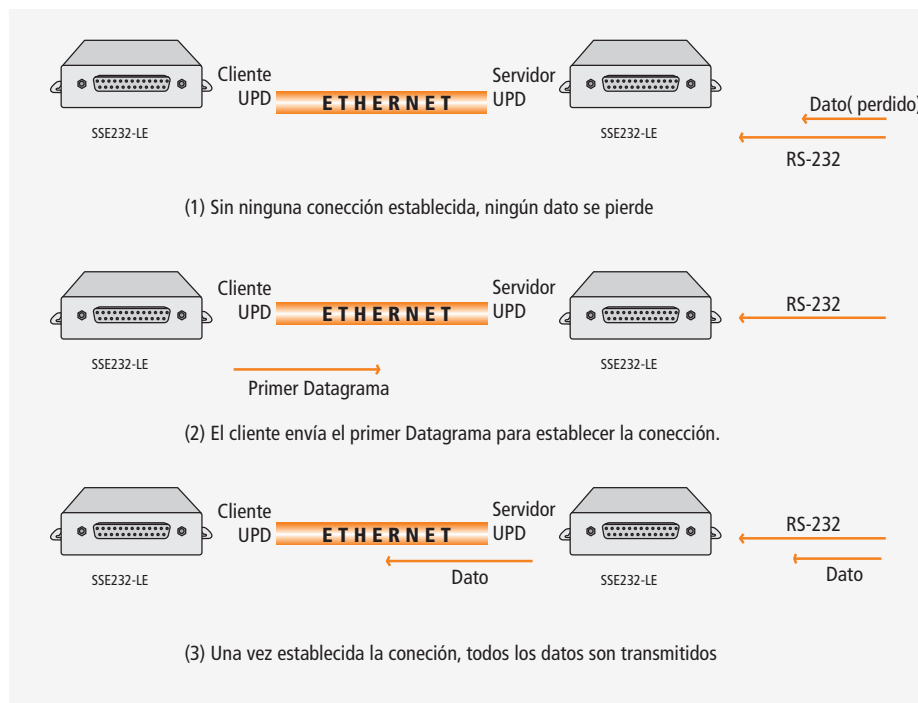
Cliente UPD

ETHERNET

Servidor UPD

SSE232-LE

SSE232-LE

Dato( perdido)

RS-232

(1) Sin ninguna conección establecida, ningún dato se pierde

Cliente UPD

ETHERNET

Servidor UPD

RS-232

SSE232-LE

SSE232-LE

Primer Datagrama

(2) El cliente envía el primer Datagrama para establecer la conección.

Cliente UPD

ETHERNET

Servidor UPD

RS-232

SSE232-LE

Dato

SSE232-LE

Dato

(3) Una vez establecida la coneción, todos los datos son transmitidos